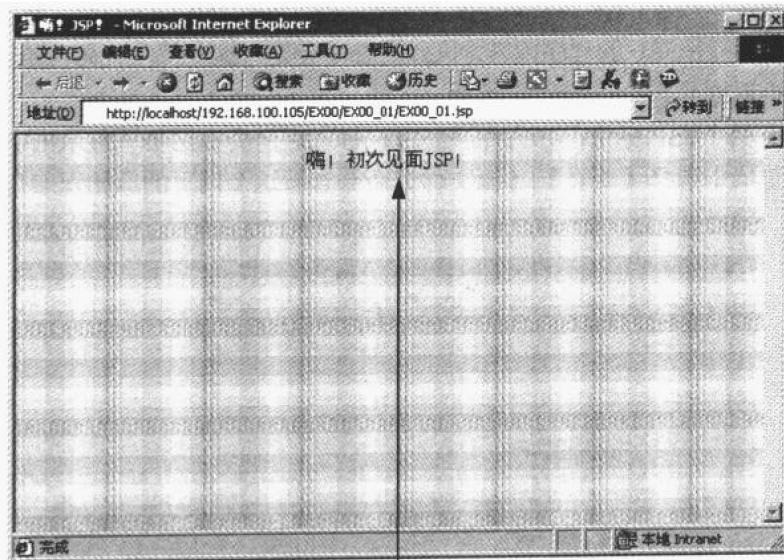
嗨! JSP! - Microsoft Internet Explorer

文件(F) 编辑(E) 查看(V) 收藏(A) 工具(T) 帮助(H)

后退 搜索 收藏 历史

地址(D) http://localhost/192.168.100.105/EX00/EX00_01/EX00_01.jsp 转到 链接

嗨! 初次见面JSP!

完成 本地 Intranet